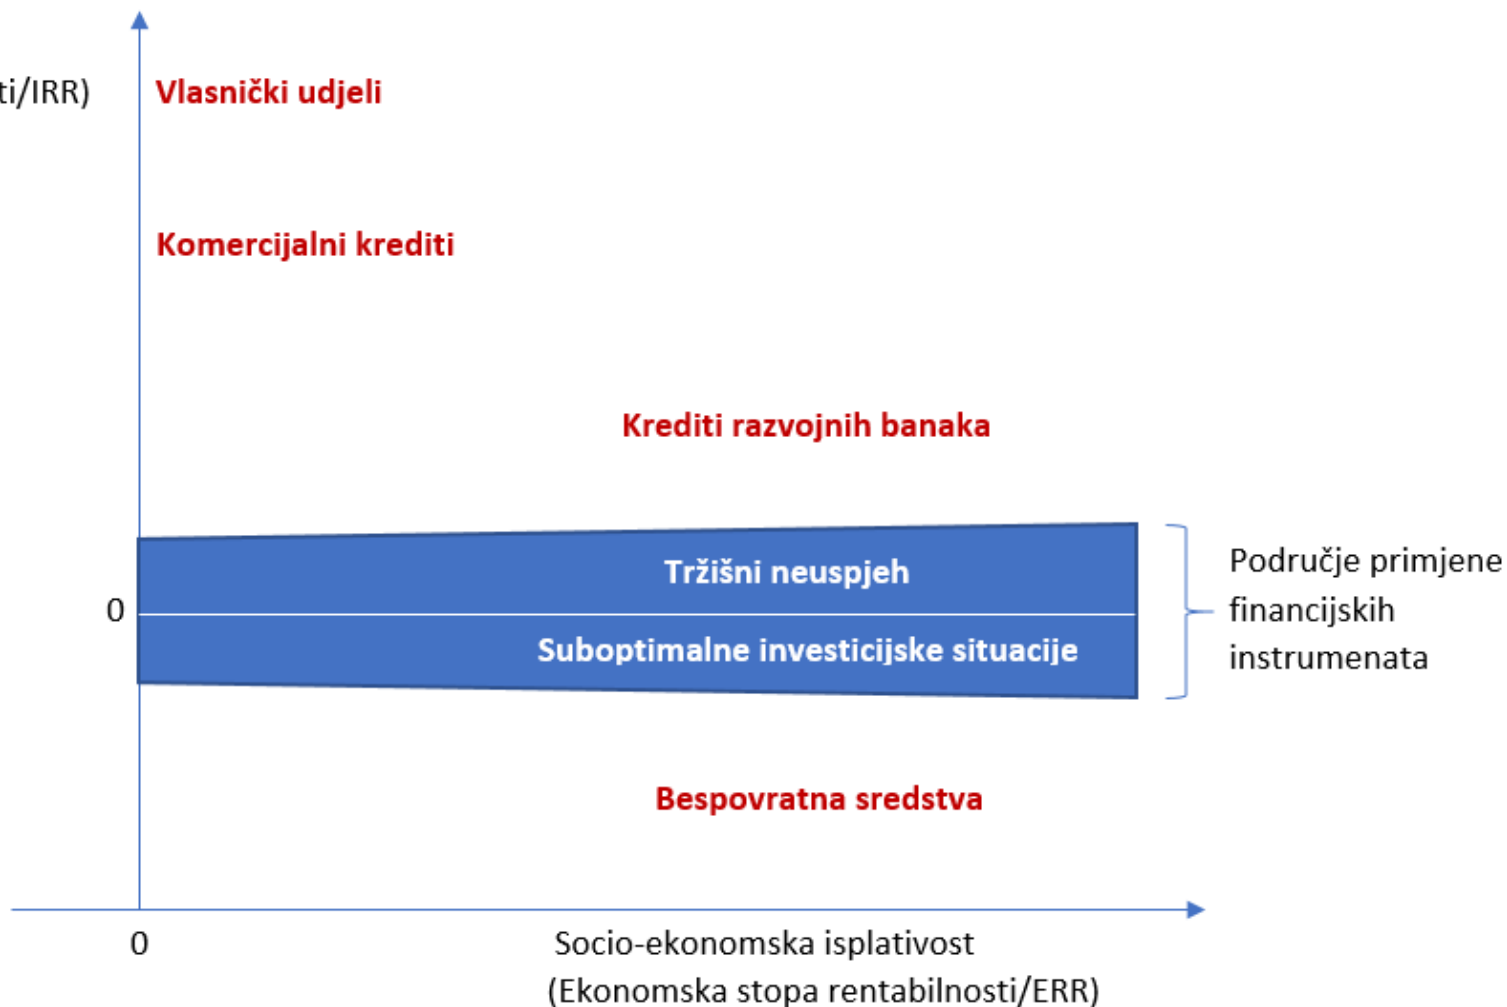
ti/IRR)

Vlasnički udjeli

Komercijalni krediti

Krediti razvojnih banaka

Tržišni neuspjeh

0

Suboptimalne investicijske situacije

Područje primjene financijskih instrumenata

Bespovratna sredstva

0

Socio-ekonomska isplativost
(Ekonomska stopa rentabilnosti/ERR)